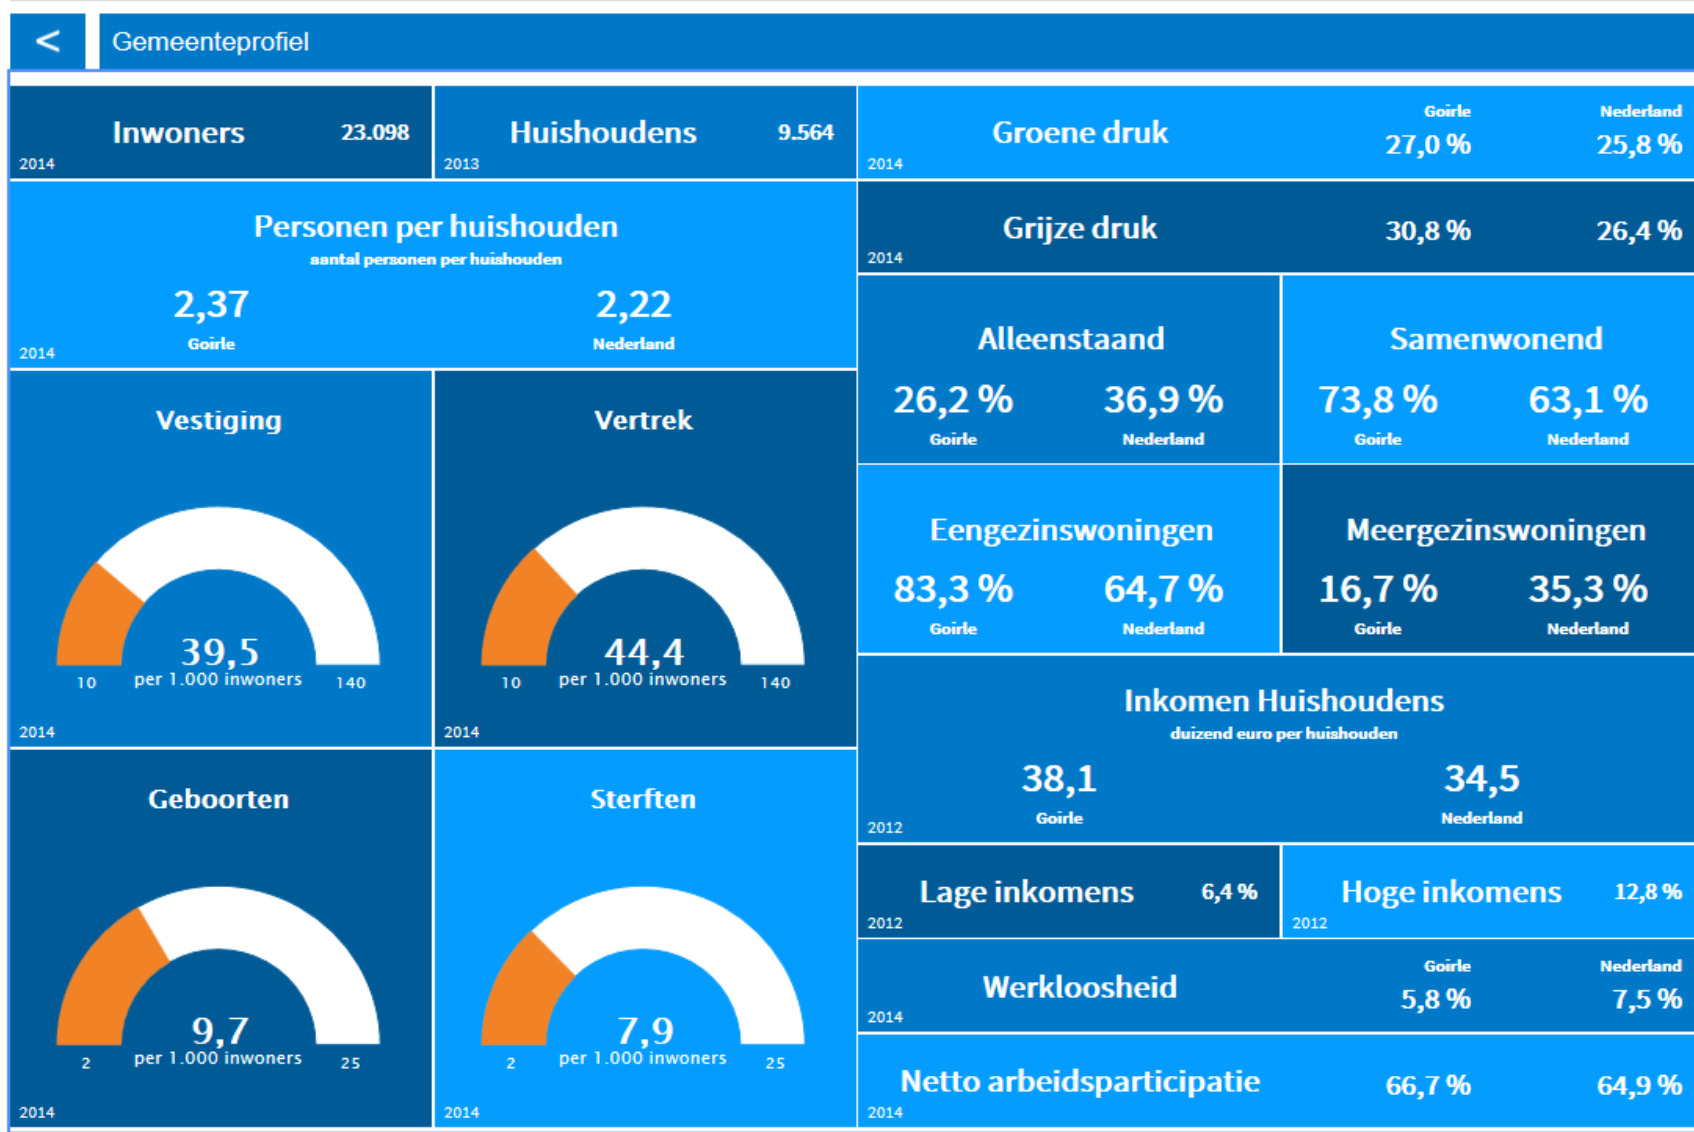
<

Gemeenteprofiel

Inwoners 23.098
2014

Huishoudens 9.564
2013

Groene druk
Goirle 27,0 %
Nederland 25,8 %
2014

Personen per huishouden
aantal personen per huishouden
2,37
Goirle
2,22
Nederland
2014

Grijze druk 30,8 % 26,4 %
2014

Alleenstaand
26,2 %
Goirle
36,9 %
Nederland

Samenwonend
73,8 %
Goirle
63,1 %
Nederland

Vestiging
39,5
10 per 1.000 inwoners 140
2014

Vertrek
44,4
10 per 1.000 inwoners 140
2014

Eengezinswoningen
83,3 %
Goirle
64,7 %
Nederland

Meergezinswoningen
16,7 %
Goirle
35,3 %
Nederland

Inkomen Huishoudens
duizend euro per huishouden
38,1
Goirle
34,5
Nederland
2012

Geboorten
9,7
2 per 1.000 inwoners 25
2014

Sterften
7,9
2 per 1.000 inwoners 25
2014

Lage inkomens 6,4 %
2012

Hoge inkomens 12,8 %
2012

Werkloosheid
Goirle 5,8 %
Nederland 7,5 %
2014

Netto arbeidsparticipatie 66,7 % 64,9 %
2014